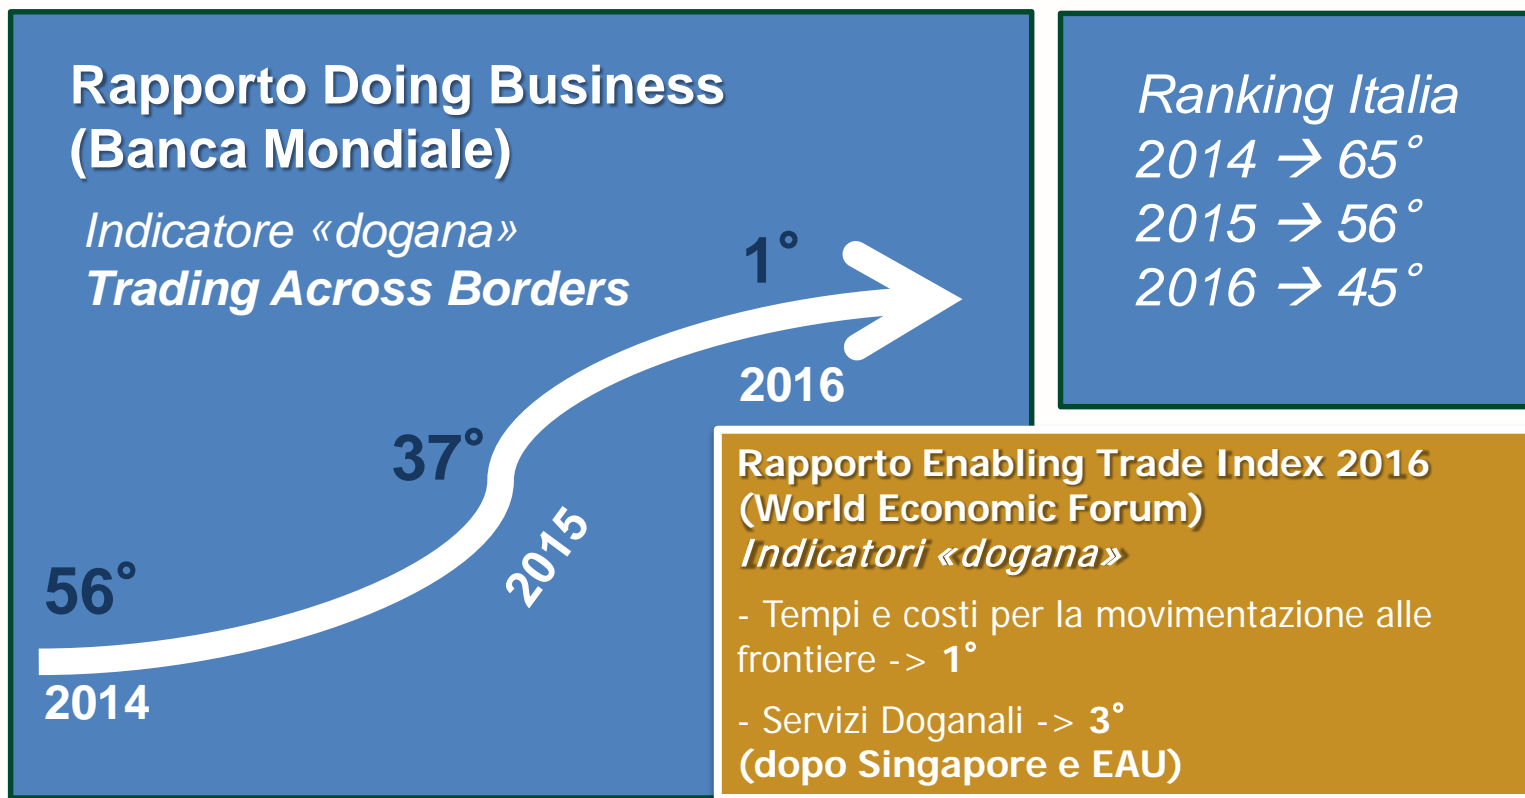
Rapporto Doing Business
(Banca Mondiale)

Indicatore «dogana»
Trading Across Borders

56°
2014
37°
2015
1°
2016

Ranking Italia
2014 → 65°
2015 → 56°
2016 → 45°

Rapporto Enabling Trade Index 2016
(World Economic Forum)
Indicatori «dogana»

- Tempi e costi per la movimentazione alle frontiere -> 1°

- Servizi Doganali -> 3°
(dopo Singapore e EAU)